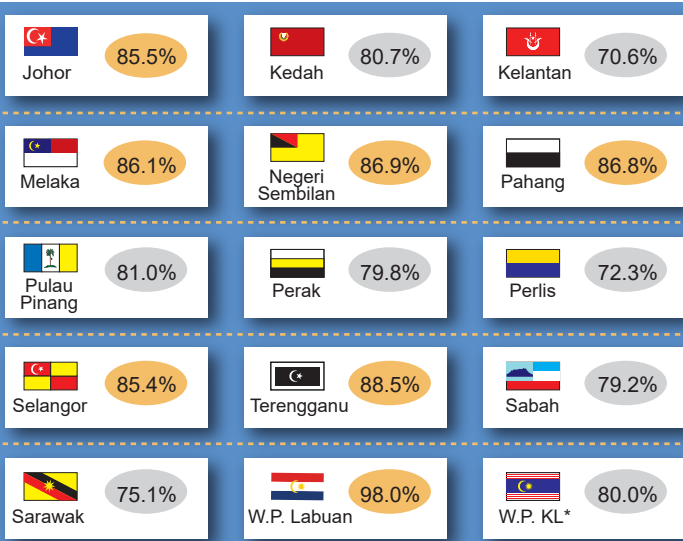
Johor 85.5%

Kedah 80.7%

Kelantan 70.6%

Melaka 86.1%

Negeri Sembilan 86.9%

Pahang 86.8%

Pulau Pinang 81.0%

Perak 79.8%

Perlis 72.3%

Selangor 85.4%

Terengganu 88.5%

Sabah 79.2%

Sarawak 75.1%

W.P. Labuan 98.0%

W.P. KL* 80.0%